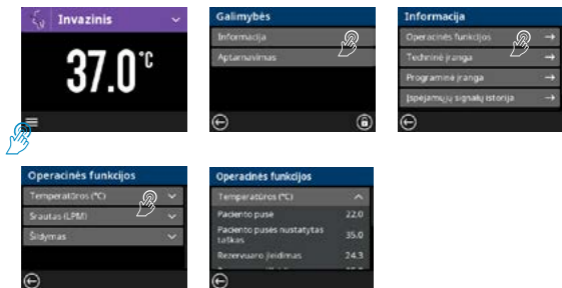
Invazinis

37.0 °C

Galimybės

Informacija

Aptarnavimas

Informacija

Operacinės funkcijos →

Techninė įranga →

Programinė įranga →

Įspėjamųjų signalų istorija →

Operacinės funkcijos

Temperatūros (°C)

Srautas (LPM)

Šildymas

Operacinės funkcijos

Temperatūros (°C)

Paciento pusė 22.0

Paciento pusės nustatytas taškas 35.0

Rezervuaro išleidimas 24.3

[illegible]